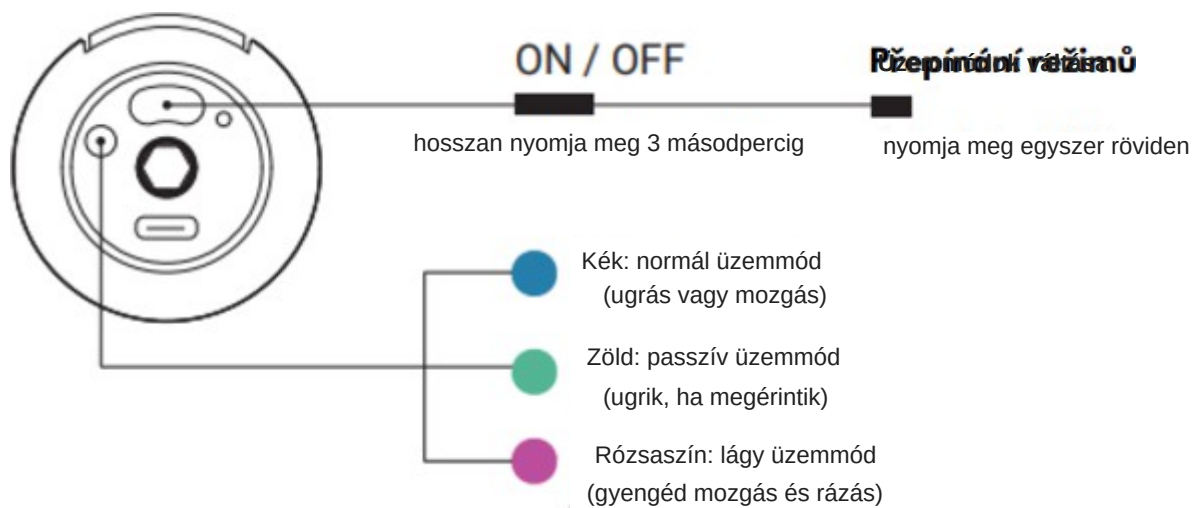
ON / OFF

hosszan nyomja meg 3 másodpercig

Přepínání režimů

nyomja meg egyszer röviden

Kék: normál üzemmód (ugrás vagy mozgás)

Zöld: passzív üzemmód (ugrik, ha megérintik)

Rózsaszín: lágy üzemmód (gyengéd mozgás és rázás)